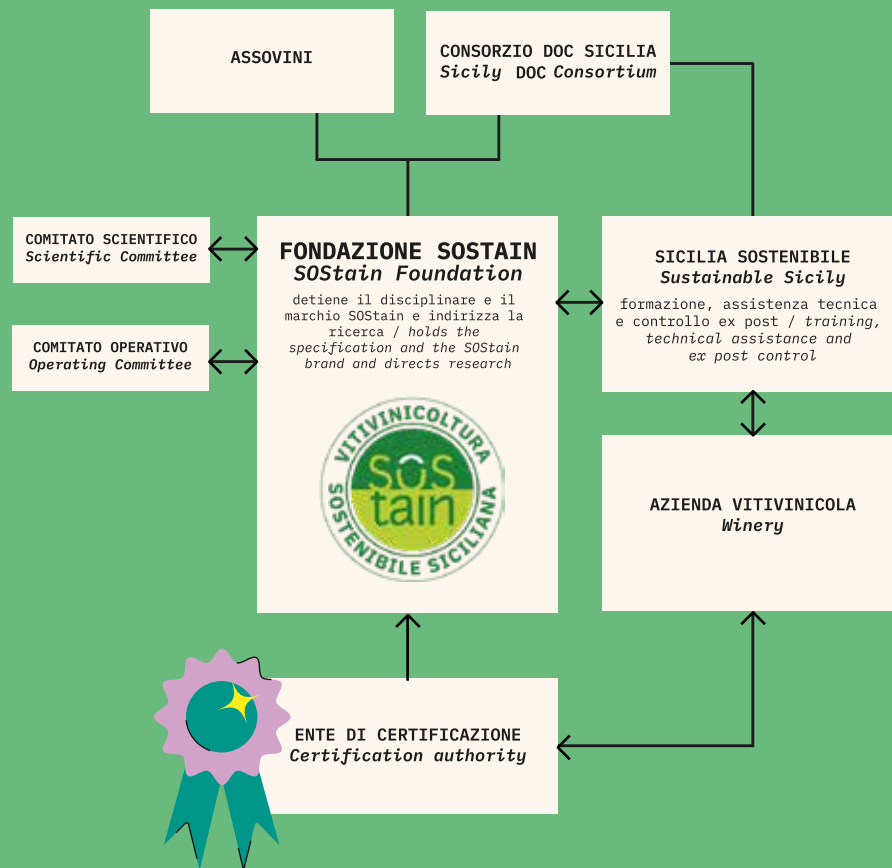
ASSOVINI

CONSORZIO DOC SICILIA
*Sicily* DOC *Consortium*

COMITATO SCIENTIFICO
*Scientific Committee*

COMITATO OPERATIVO
*Operating Committee*

FONDAZIONE SOSTAIN
*SOStain Foundation*

detiene il disciplinare e il marchio SOStain e indirizza la ricerca / *holds the specification and the SOStain brand and directs research*

VITIVINICOLTURA SOS tain SOSTENIBILE SICILIANA

SICILIA SOSTENIBILE
*Sustainable Sicily*

formazione, assistenza tecnica e controllo ex post / *training, technical assistance and ex post control*

AZIENDA VITIVINICOLA
*Winery*

ENTE DI CERTIFICAZIONE
*Certification authority*